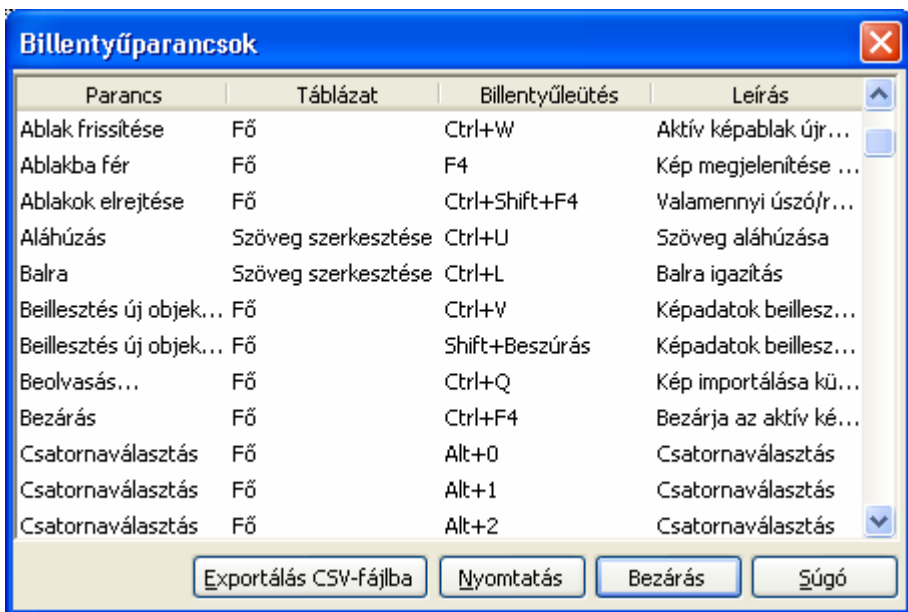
Billentyűparancsok

| Parancs | Táblázat | Billentyűleütés | Leírás |
|---|---|---|---|
| Ablak frissítése | Fő | Ctrl+W | Aktív képablak újr... |
| Ablakba fér | Fő | F4 | Kép megjelenítése ... |
| Ablakok elrejtése | Fő | Ctrl+Shift+F4 | Valamennyi úszó/r... |
| Aláhúzás | Szöveg szerkesztése | Ctrl+U | Szöveg aláhúzása |
| Balra | Szöveg szerkesztése | Ctrl+L | Balra igazítás |
| Beillesztés új objek... | Fő | Ctrl+V | Képadatok beillesz... |
| Beillesztés új objek... | Fő | Shift+Beszúrás | Képadatok beillesz... |
| Beolvasás... | Fő | Ctrl+Q | Kép importálása kü... |
| Bezárás | Fő | Ctrl+F4 | Bezárja az aktív ké... |
| Csatornaválasztás | Fő | Alt+0 | Csatornaválasztás |
| Csatornaválasztás | Fő | Alt+1 | Csatornaválasztás |
| Csatornaválasztás | Fő | Alt+2 | Csatornaválasztás |

Exportálás CSV-fájlba | Nyomtatás | Bezárás | Súgó